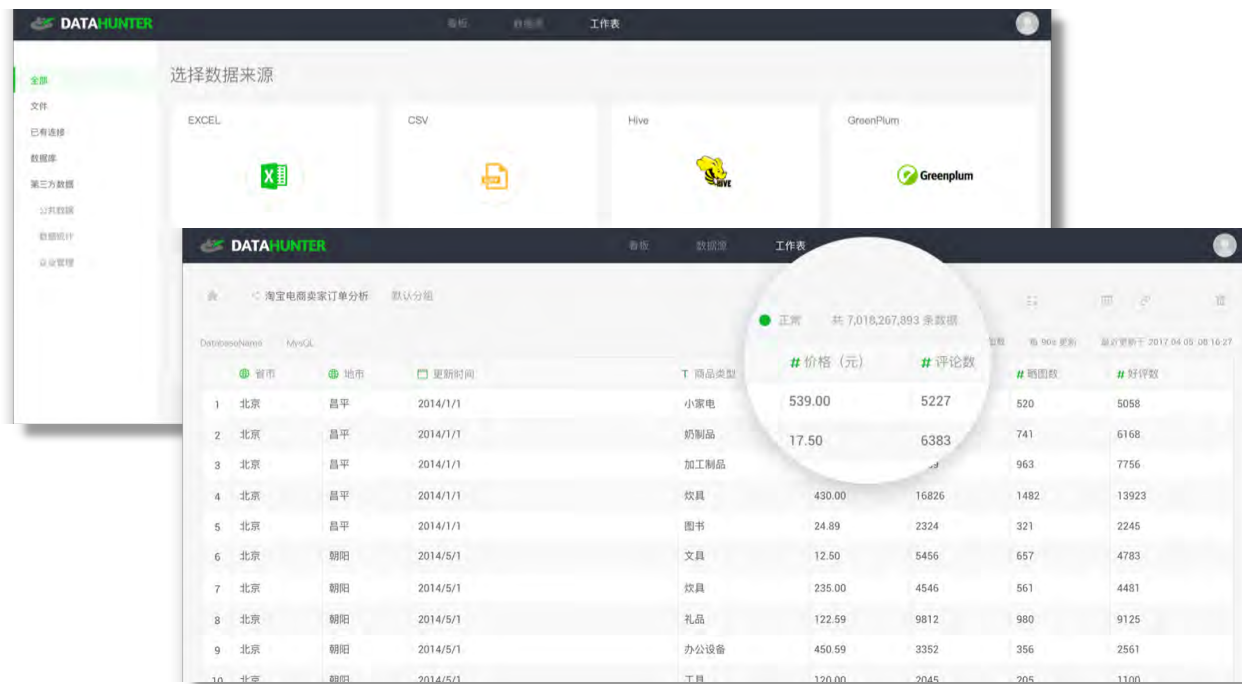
DATAHUNTER
看板 数据源 工作表

全部
文件
已有连接
数据库
第三方数据
公共数据
数据统计
企业管理

选择数据来源

EXCEL
CSV
Hive
GreenPlum
Greenplum

DATAHUNTER
看板 数据源 工作表

淘宝电商卖家订单分析 默认分组

正常 共 7,018,267,893 条数据

DatabaseName MySQL
每 90s 更新 最近更新于 2017 04 05 08 16 27

| | 省市 | 地市 | 更新时间 | T 商品类型 | # 价格（元） | # 评论数 | # 晒图数 | # 好评数 |
|---|---|---|---|---|---|---|---|---|
| 1 | 北京 | 昌平 | 2014/1/1 | 小家电 | 539.00 | 5227 | 520 | 5058 |
| 2 | 北京 | 昌平 | 2014/1/1 | 奶制品 | 17.50 | 6383 | 741 | 6168 |
| 3 | 北京 | 昌平 | 2014/1/1 | 加工制品 | | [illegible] | 963 | 7756 |
| 4 | 北京 | 昌平 | 2014/1/1 | 炊具 | 430.00 | 16826 | 1482 | 13923 |
| 5 | 北京 | 昌平 | 2014/1/1 | 图书 | 24.89 | 2324 | 321 | 2245 |
| 6 | 北京 | 朝阳 | 2014/5/1 | 文具 | 12.50 | 5456 | 657 | 4783 |
| 7 | 北京 | 朝阳 | 2014/5/1 | 炊具 | 235.00 | 4546 | 561 | 4481 |
| 8 | 北京 | 朝阳 | 2014/5/1 | 礼品 | 122.59 | 9812 | 980 | 9125 |
| 9 | 北京 | 朝阳 | 2014/5/1 | 办公设备 | 450.59 | 3352 | 356 | 2561 |
| 10 | 北京 | 朝阳 | 2014/5/1 | 工具 | 120.00 | 2045 | 205 | 1100 |